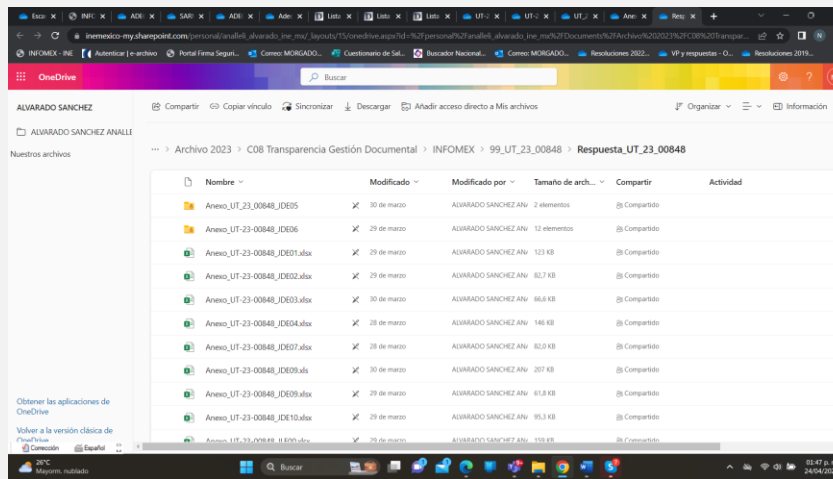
Escar | INFC | ADE | SARI | ADE | Ade | Listo | Listo | Listo | UT-2 | UT-2 | UT_2 | Ane | Resp

inemexico-my.sharepoint.com/personal/analleli_alvarado_ine_mx/_layouts/15/onedrive.aspx?id=%2Fpersonal%2Fanalleli_alvarado_ine_mx%2FDocuments%2FArchivo%202023%2FC08%20Transpar...

INFOMEX - INE | Autenticar | e-archivo | Portal Firma Seguri... | Correo: MORGADO... | Cuestionario de Sal... | Buscador Nacional... | Correo: MORGADO... | Resoluciones 2022... | VP y respuestas - O... | Resoluciones 2019...

OneDrive

Buscar

ALVARADO SANCHEZ

ALVARADO SANCHEZ ANALLE

Nuestros archivos

Compartir | Copiar vínculo | Sincronizar | Descargar | Añadir acceso directo a Mis archivos

Organizar | Información

··· > Archivo 2023 > C08 Transparencia Gestión Documental > INFOMEX > 99_UT_23_00848 > Respuesta_UT_23_00848

| Nombre | Modificado | Modificado por | Tamaño de arch... | Compartir | Actividad |
|---|---|---|---|---|---|
| Anexo_UT-23-00848_IDE05 | 30 de marzo | ALVARADO SANCHEZ AN | 2 elementos | Compartido | |
| Anexo_UT-23-00848_IDE06 | 29 de marzo | ALVARADO SANCHEZ AN | 12 elementos | Compartido | |
| Anexo_UT-23-00848_IDE01.xlsx | 29 de marzo | ALVARADO SANCHEZ AN | 123 KB | Compartido | |
| Anexo_UT-23-00848_IDE02.xlsx | 29 de marzo | ALVARADO SANCHEZ AN | 82,7 KB | Compartido | |
| Anexo_UT-23-00848_IDE03.xlsx | 30 de marzo | ALVARADO SANCHEZ AN | 66,6 KB | Compartido | |
| Anexo_UT-23-00848_IDE04.xlsx | 28 de marzo | ALVARADO SANCHEZ AN | 146 KB | Compartido | |
| Anexo_UT-23-00848_IDE07.xlsx | 28 de marzo | ALVARADO SANCHEZ AN | 82,0 KB | Compartido | |
| Anexo_UT-23-00848_IDE09.xls | 30 de marzo | ALVARADO SANCHEZ AN | 207 KB | Compartido | |
| Anexo_UT-23-00848_IDE09.xlsx | 29 de marzo | ALVARADO SANCHEZ AN | 61,8 KB | Compartido | |
| Anexo_UT-23-00848_IDE10.xlsx | 29 de marzo | ALVARADO SANCHEZ AN | 95,3 KB | Compartido | |
| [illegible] | 29 de marzo | ALVARADO SANCHEZ AN | 159 KB | Compartido | |

Obtener las aplicaciones de OneDrive

Volver a la versión clásica de OneDrive

Corrección | Español

26°C Mayorm. nublado

Buscar

01:47 p. m. 24/04/2023